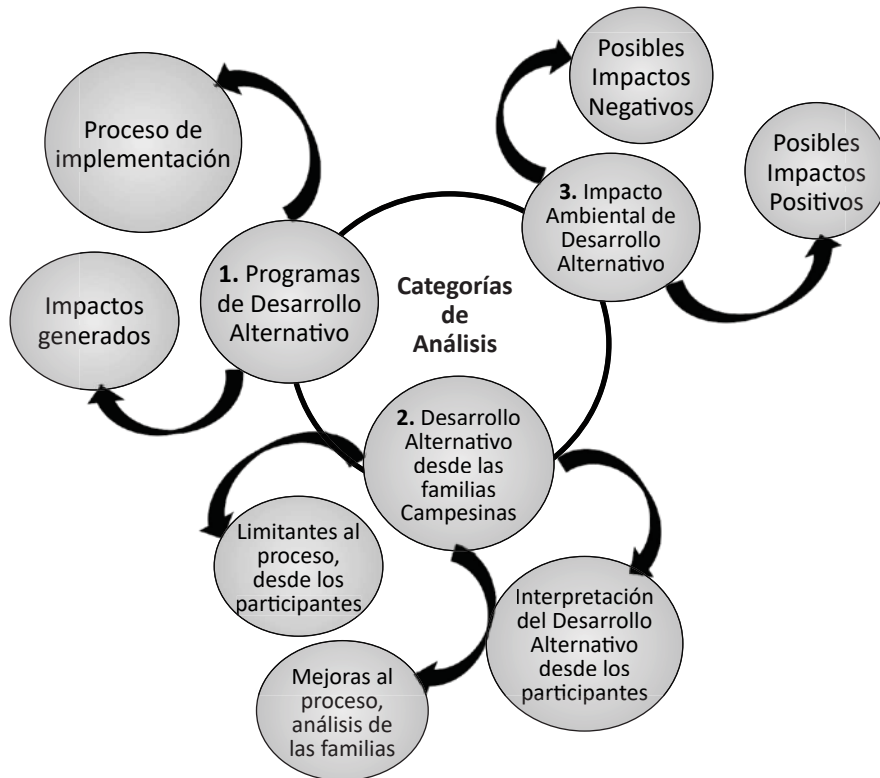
Proceso de implementación

Impactos generados

1. Programas de Desarrollo Alternativo

Categorías de Análisis

Posibles Impactos Negativos

3. Impacto Ambiental de Desarrollo Alternativo

Posibles Impactos Positivos

2. Desarrollo Alternativo desde las familias Campesinas

Limitantes al proceso, desde los participantes

Mejoras al proceso, análisis de las familias

Interpretación del Desarrollo Alternativo desde los participantes